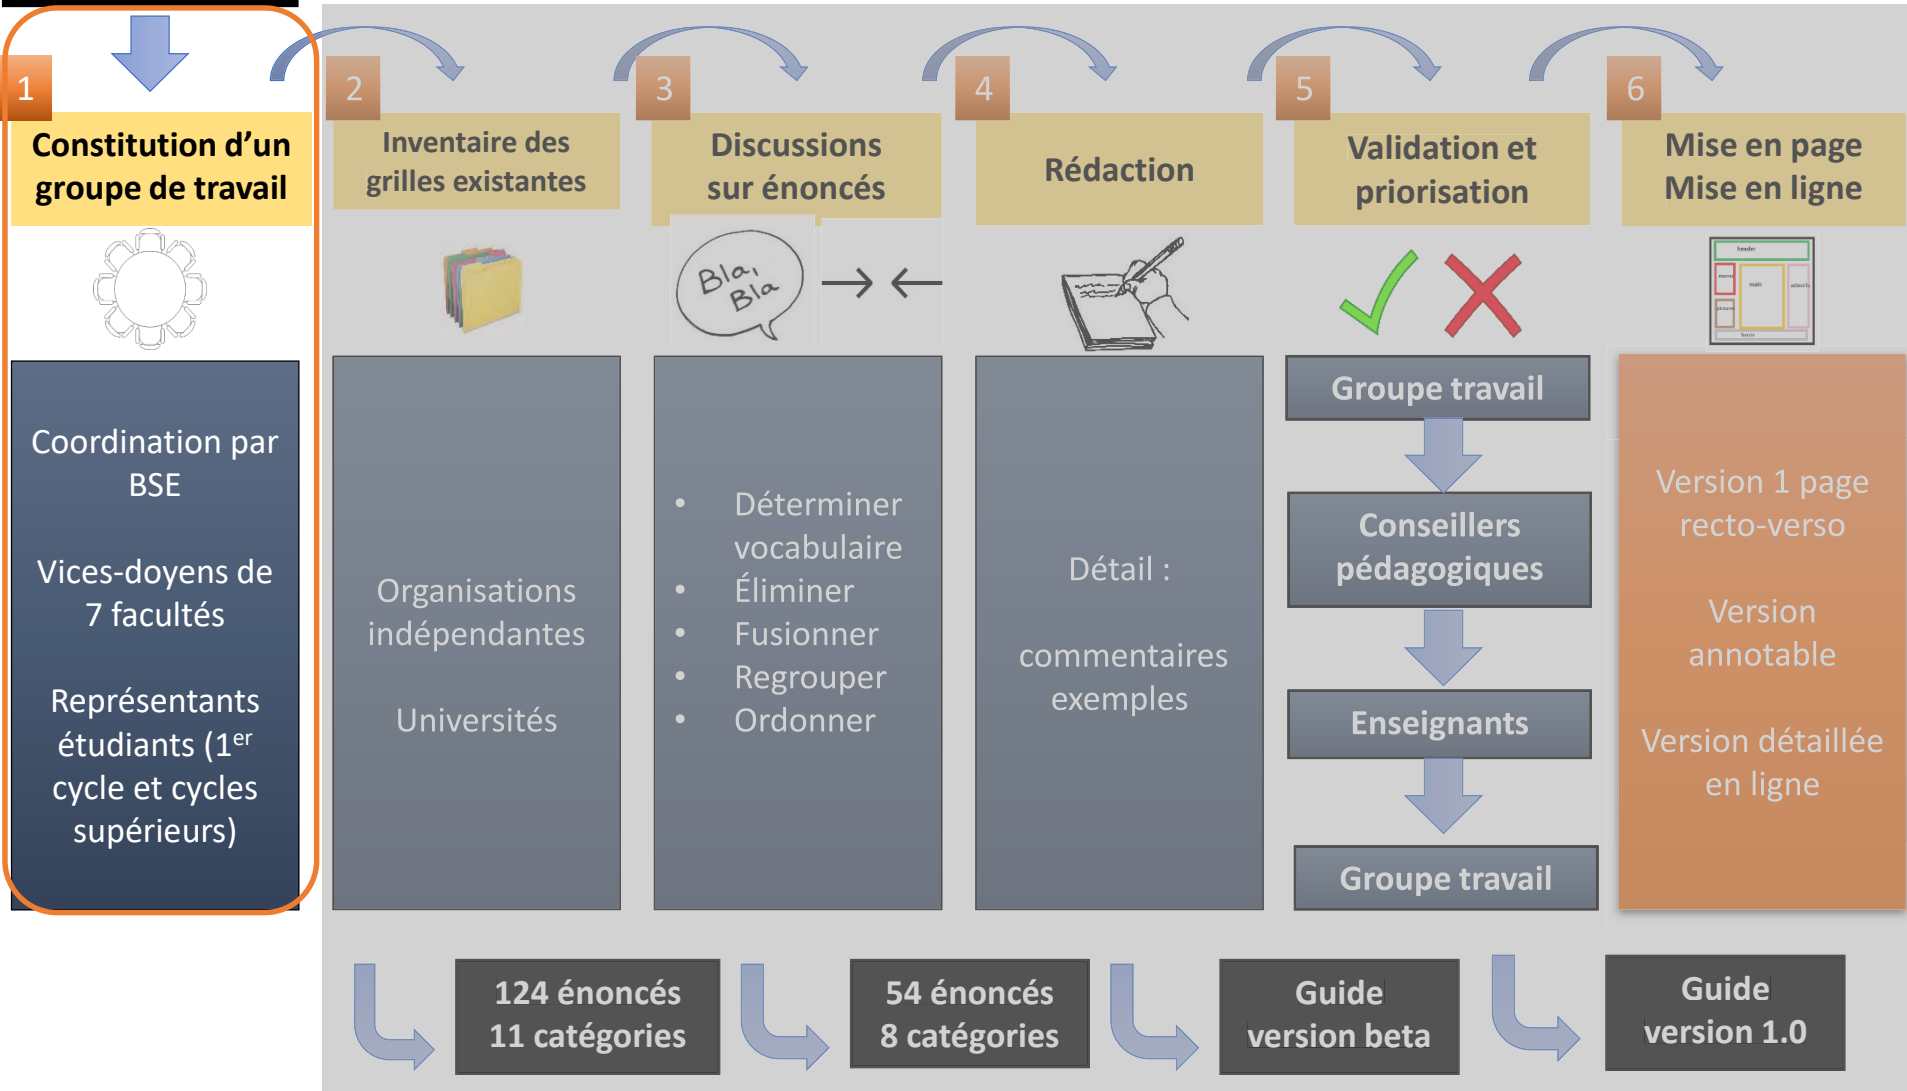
1

Constitution d'un groupe de travail

Coordination par BSE

Vices-doyens de 7 facultés

Représentants étudiants (1$^{er}$ cycle et cycles supérieurs)

2

Inventaire des grilles existantes

Organisations indépendantes

Universités

3

Discussions sur énoncés

Bla, Bla

• Déterminer vocabulaire
• Éliminer
• Fusionner
• Regrouper
• Ordonner

4

Rédaction

Détail :

commentaires exemples

5

Validation et priorisation

Groupe travail

Conseillers pédagogiques

Enseignants

Groupe travail

6

Mise en page Mise en ligne

header

Version 1 page recto-verso

Version annotable

Version détaillée en ligne

124 énoncés 11 catégories

54 énoncés 8 catégories

Guide version beta

Guide version 1.0